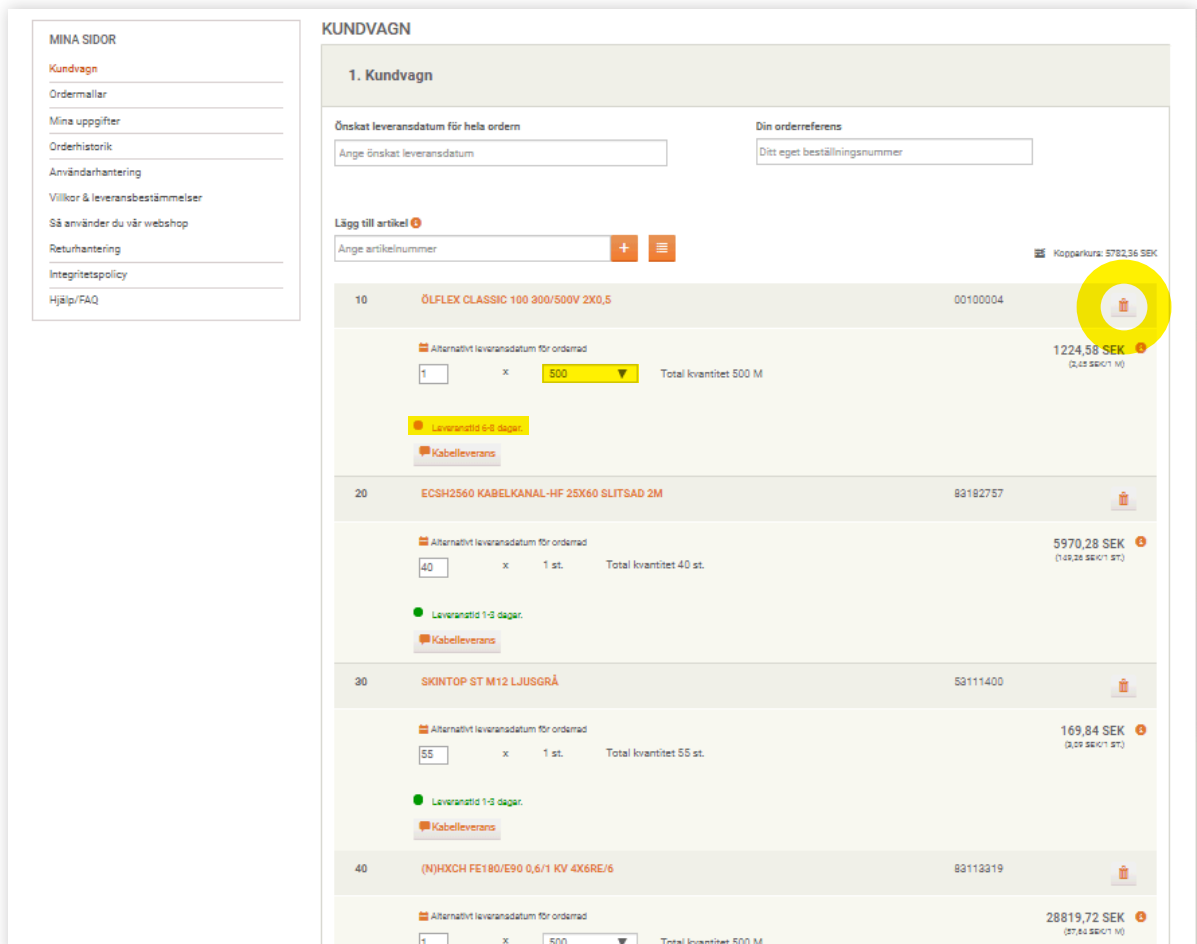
MINA SIDOR
Kundvagn
Ordermallar
Mina uppgifter
Orderhistorik
Användarhantering
Villkor & leveransbestämmelser
Så använder du vår webshop
Returhantering
Integritetspolicy
Hjälp/FAQ

KUNDVAGN

1. Kundvagn

Önskat leveransdatum för hela ordern
Ange önskat leveransdatum

Din orderreferens
Ditt eget beställningsnummer

Lägg till artikel
Ange artikelnummer
+

Kopparkurs: 5782,36 SEK

10 ÖLFLEX CLASSIC 100 300/500V 2X0,5 00100004
Alternativt leveransdatum för orderrad
1 x 500 Total kvantitet 500 M
1224,58 SEK
(2,45 SEK/1 M)
Leveranstid 6-8 dagar.
Kabelleverans

20 ECSH2560 KABELKANAL-HF 25X60 SLITSAD 2M 83182757
Alternativt leveransdatum för orderrad
40 x 1 st. Total kvantitet 40 st.
5970,28 SEK
(149,26 SEK/1 ST)
Leveranstid 1-3 dagar.
Kabelleverans

30 SKINTOP ST M12 LJUSGRÅ 53111400
Alternativt leveransdatum för orderrad
55 x 1 st. Total kvantitet 55 st.
169,84 SEK
(3,09 SEK/1 ST)
Leveranstid 1-3 dagar.
Kabelleverans

40 (N)HXCH FE180/E90 0,6/1 KV 4X6RE/6 83113319
Alternativt leveransdatum för orderrad
1 x 500 Total kvantitet 500 M
28819,72 SEK
(57,64 SEK/1 M)